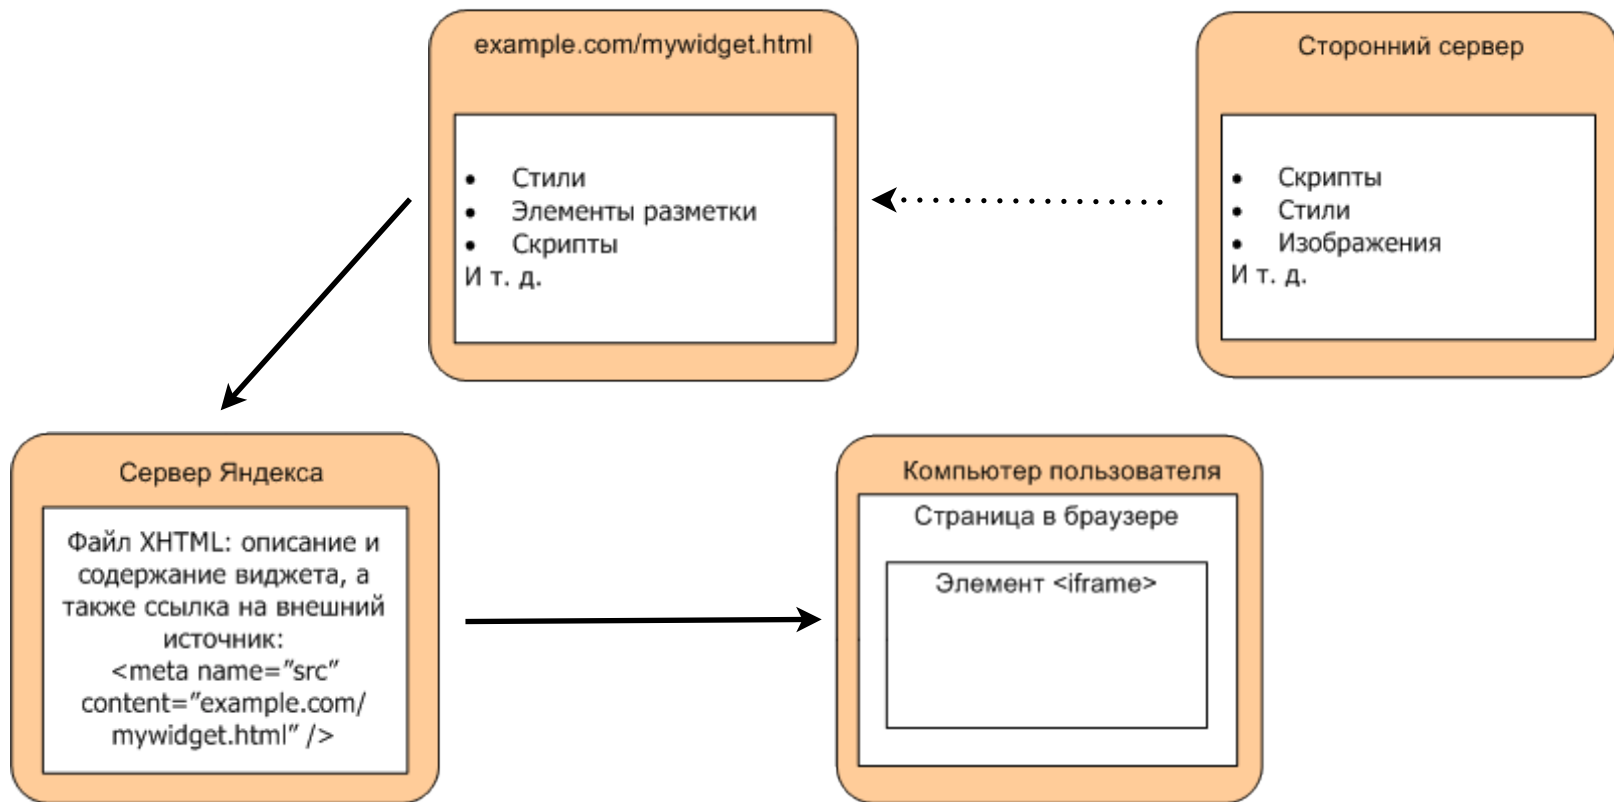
example.com/mywidget.html

- Стили
- Элементы разметки
- Скрипты

И т. д.

Сторонний сервер

- Скрипты
- Стили
- Изображения

И т. д.

Сервер Яндекса

Файл XHTML: описание и содержание виджета, а также ссылка на внешний источник: <meta name="src" content="example.com/mywidget.html" />

Компьютер пользователя

Страница в браузере

Элемент <iframe>